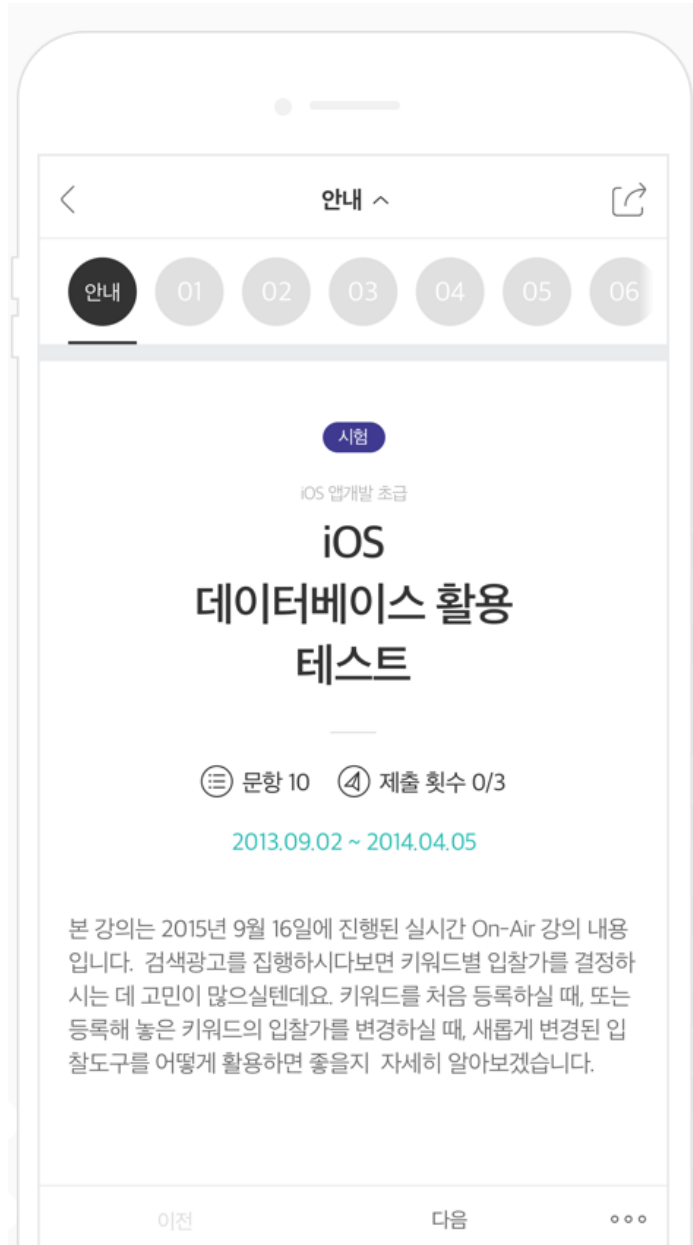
안내

안내 01 02 03 04 05 06

시험

iOS 앱개발 초급

iOS
데이터베이스 활용
테스트

문항 10 제출 횟수 0/3

2013.09.02 ~ 2014.04.05

본 강의는 2015년 9월 16일에 진행된 실시간 On-Air 강의 내용입니다. 검색광고를 집행하시다보면 키워드별 입찰가를 결정하시는 데 고민이 많으실텐데요. 키워드를 처음 등록하실 때, 또는 등록해 놓은 키워드의 입찰가를 변경하실 때, 새롭게 변경된 입찰도구를 어떻게 활용하면 좋을지 자세히 알아보겠습니다.

이전 다음